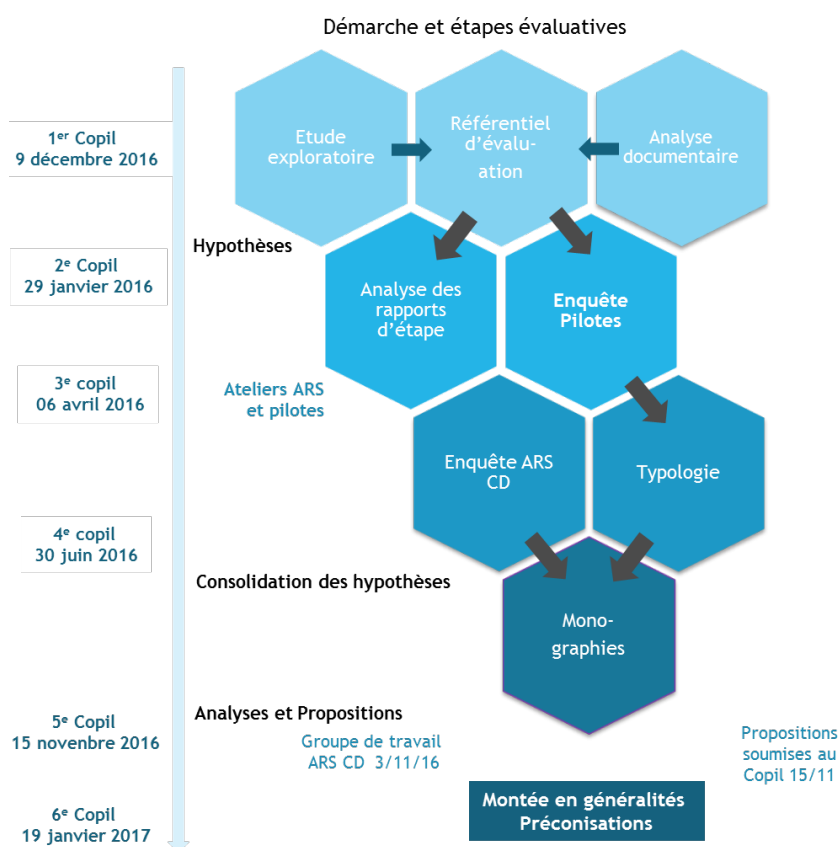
Démarche et étapes évaluatives

1$^{er}$ Copil
9 décembre 2016

Etude exploratoire

Référentiel d'évaluation

Analyse documentaire

Hypothèses

2$^{e}$ Copil
29 janvier 2016

Analyse des rapports d'étape

Enquête Pilotes

3$^{e}$ copil
06 avril 2016

Ateliers ARS et pilotes

Enquête ARS CD

Typologie

4$^{e}$ copil
30 juin 2016

Consolidation des hypothèses

Monographies

Analyses et Propositions

5$^{e}$ Copil
15 novembre 2016

Groupe de travail ARS CD 3/11/16

Propositions soumises au Copil 15/11

6$^{e}$ Copil
19 janvier 2017

Montée en généralités
Préconisations